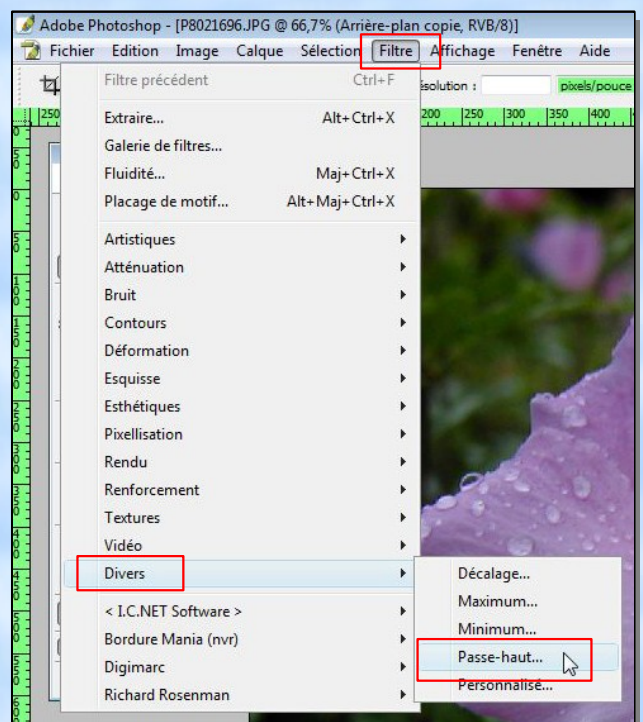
Adobe Photoshop - [P8021696.JPG @ 66,7% (Arrière-plan copie, RVB/8)]

Fichier Edition Image Calque Sélection Filtre Affichage Fenêtre Aide

ésolution : pixels/pouce

Filtre précédent Ctrl+F

Extraire... Alt+Ctrl+X
Galerie de filtres...
Fluidité... Maj+Ctrl+X
Placage de motif... Alt+Maj+Ctrl+X

Artistiques
Atténuation
Bruit
Contours
Déformation
Esquisse
Esthétiques
Pixellisation
Rendu
Renforcement
Textures
Vidéo
Divers

< I.C.NET Software >
Bordure Mania (nvr)
Digimarc
Richard Rosenman

Décalage...
Maximum...
Minimum...
Passe-haut...
Personnalisé...

250 200 250 300 350 400